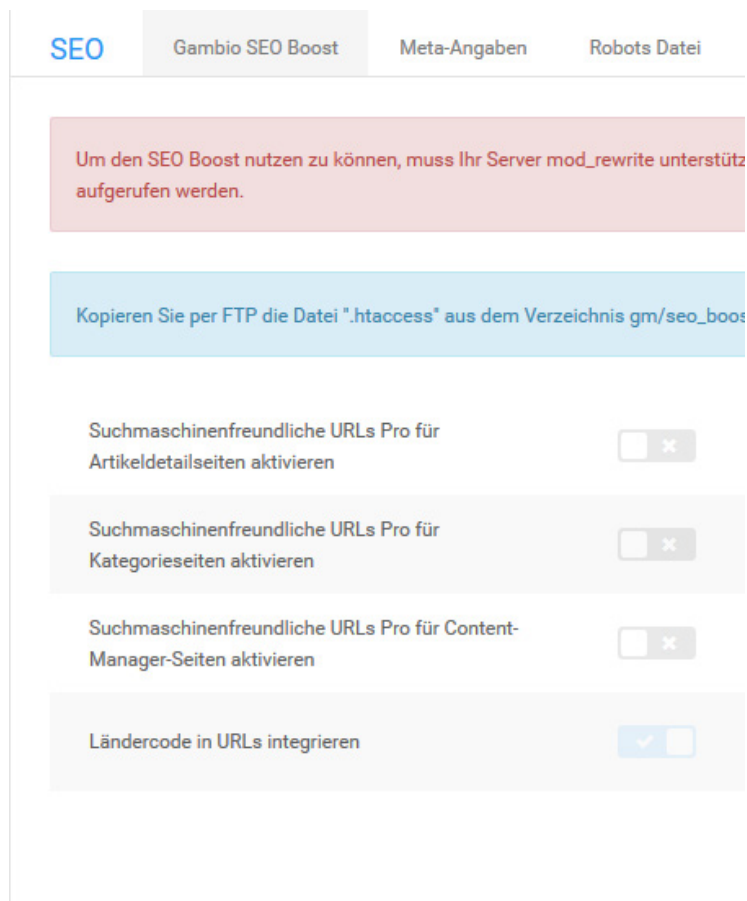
SEO Gambio SEO Boost Meta-Angaben Robots Datei

Um den SEO Boost nutzen zu können, muss Ihr Server mod_rewrite unterstütz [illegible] aufgerufen werden.

Kopieren Sie per FTP die Datei ".htaccess" aus dem Verzeichnis gm/seo_boos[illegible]

Suchmaschinenfreundliche URLs Pro für Artikeldetailseiten aktivieren

Suchmaschinenfreundliche URLs Pro für Kategorieseiten aktivieren

Suchmaschinenfreundliche URLs Pro für Content-Manager-Seiten aktivieren

Ländercode in URLs integrieren